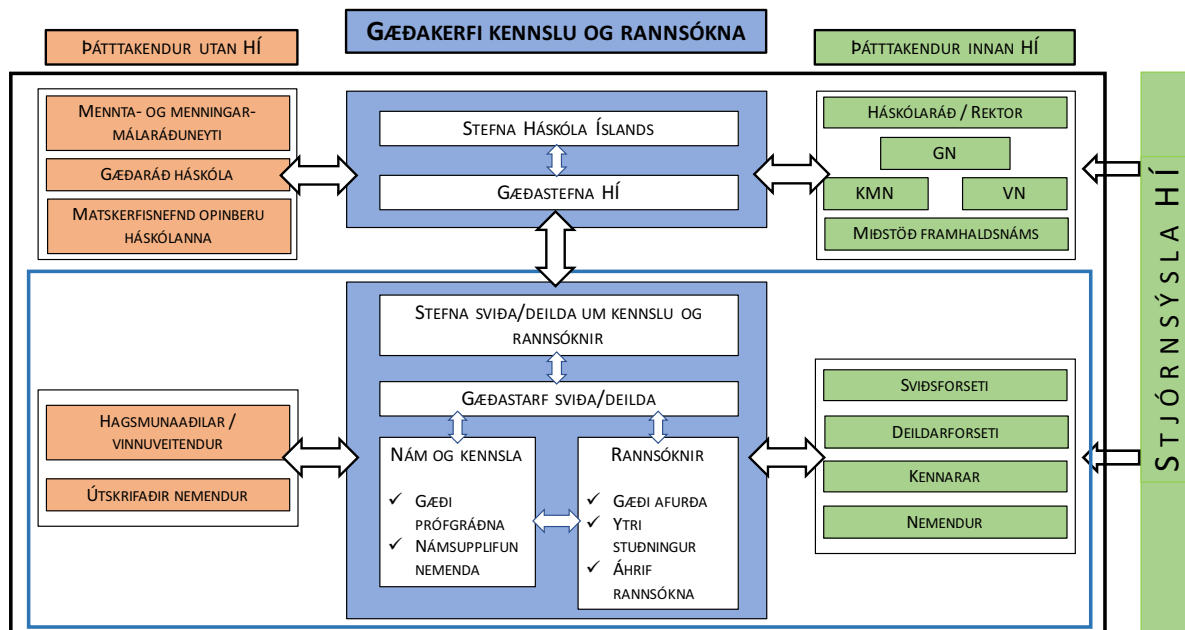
Gæðakerfi kennslu og rannsókna

Þátttakendur utan HÍ

Þátttakendur innan HÍ

Mennta- og menningarmálaráðuneyti

Gæðaráð háskóla

Matskerfisnefnd opinberu háskólanna

Stefna Háskóla Íslands

Gæðastefna HÍ

Háskólaráð / Rektor

GN

KMN

VN

Miðstöð framhaldsnáms

Stjórnsýsla HÍ

Stefna sviða/deilda um kennslu og rannsóknir

Gæðastarf sviða/deilda

Hagsmunaaðilar / vinnuveitendur

Útskrifaðir nemendur

Nám og kennsla

✓ Gæði prófgráðna
✓ Námsupplifun nemenda

Rannsóknir

✓ Gæði afurða
✓ Ytri stuðningur
✓ Áhrif rannsókna

Sviðsforseti

Deildarforseti

Kennarar

Nemendur